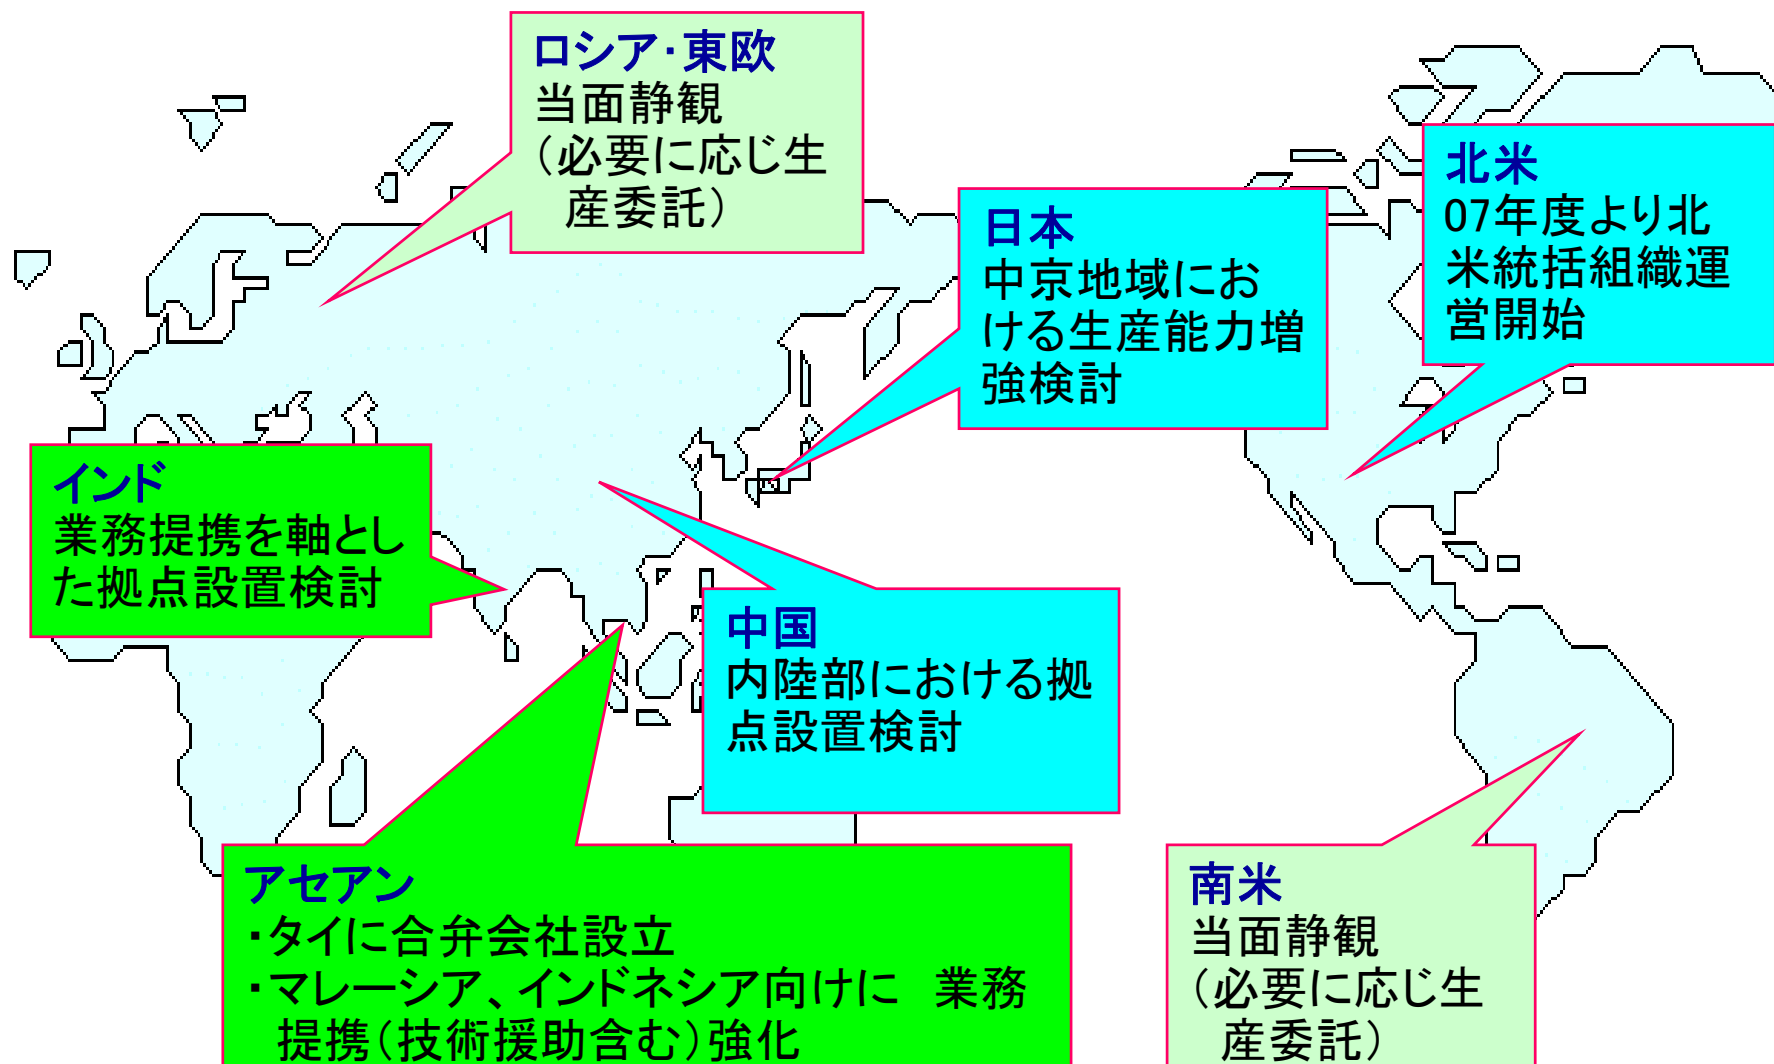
ロシア･東欧
当面静観
（必要に応じ生産委託）

日本
中京地域における生産能力増強検討

北米
07年度より北米統括組織運営開始

インド
業務提携を軸とした拠点設置検討

中国
内陸部における拠点設置検討

アセアン
・タイに合弁会社設立
・マレーシア、インドネシア向けに 業務提携（技術援助含む）強化

南米
当面静観
（必要に応じ生産委託）